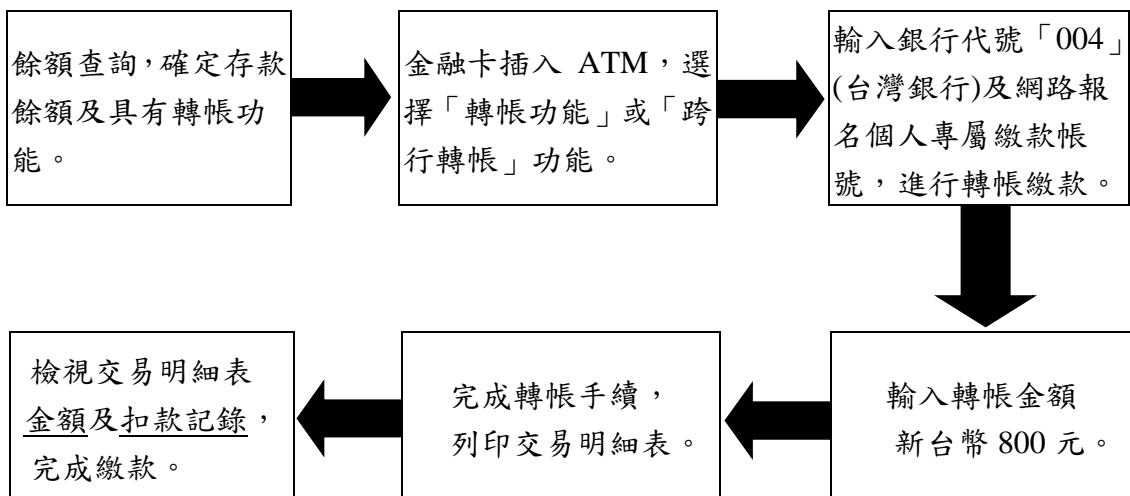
餘額查詢,確定存款餘額及具有轉帳功能。

金融卡插入 ATM,選擇「轉帳功能」或「跨行轉帳」功能。

輸入銀行代號「004」(台灣銀行)及網路報名個人專屬繳款帳號,進行轉帳繳款。

輸入轉帳金額
新台幣 800 元。

完成轉帳手續,
列印交易明細表。

檢視交易明細表
金額及扣款記錄,
完成繳款。